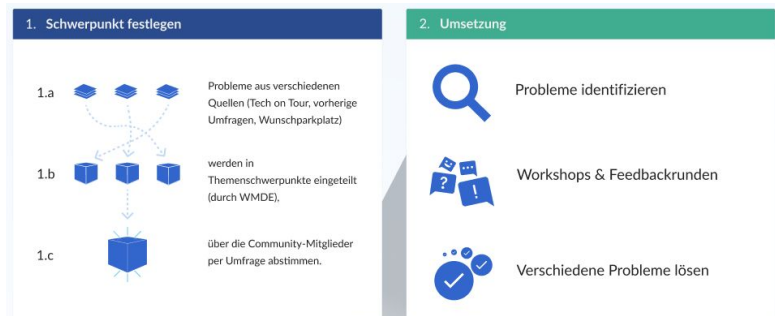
1. Schwerpunkt festlegen

1.a

Probleme aus verschiedenen Quellen (Tech on Tour, vorherige Umfragen, Wunschparkplatz)

1.b

werden in Themenschwerpunkte eingeteilt (durch WMDE),

1.c

über die Community-Mitglieder per Umfrage abstimmen.

2. Umsetzung

Probleme identifizieren

Workshops & Feedbackrunden

Verschiedene Probleme lösen